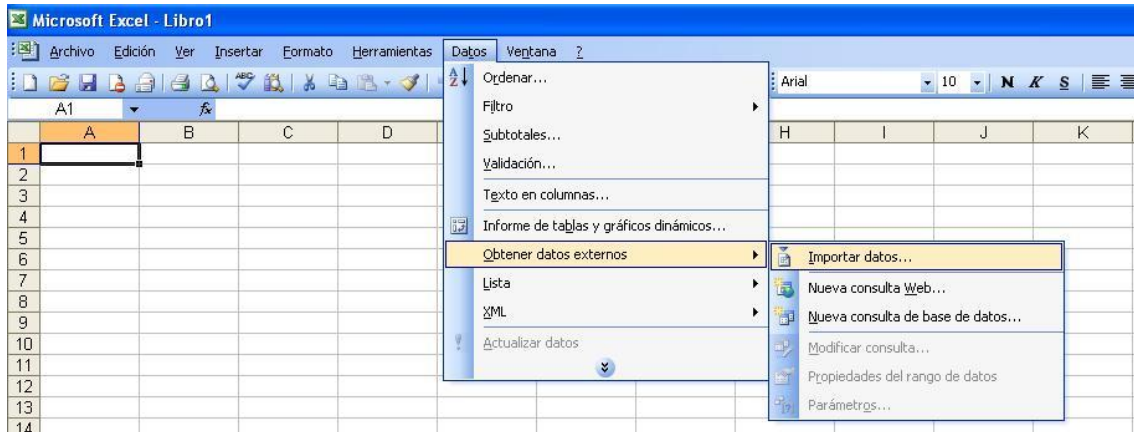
Microsoft Excel - Libro1

Archivo Edición Ver Insertar Formato Herramientas Datos Ventana ?

Arial 10 N K S

A1 fx

| | A | B | C | D | H | I | J | K |
|---|---|---|---|---|---|---|---|---|
| 1 | | | | | | | | |
| 2 | | | | | | | | |
| 3 | | | | | | | | |
| 4 | | | | | | | | |
| 5 | | | | | | | | |
| 6 | | | | | | | | |
| 7 | | | | | | | | |
| 8 | | | | | | | | |
| 9 | | | | | | | | |
| 10 | | | | | | | | |
| 11 | | | | | | | | |
| 12 | | | | | | | | |
| 13 | | | | | | | | |
| 14 | | | | | | | | |

Ordenar...
Filtro
Subtotales...
Validación...
Texto en columnas...
Informe de tablas y gráficos dinámicos...
Obtener datos externos
Lista
XML
Actualizar datos

Importar datos...
Nueva consulta Web...
Nueva consulta de base de datos...
Modificar consulta...
Propiedades del rango de datos
Parámetros...